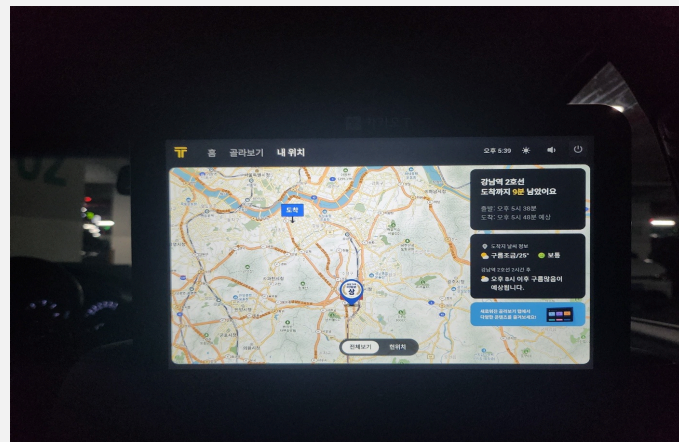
홈 골라보기 내 위치

오후 5:39

도착

강남역 2호선
도착까지 9분 남았어요

출발: 오후 5시 30분
도착: 오후 5시 48분 예상

도착지 날씨 정보
구름조금/25°
보통

강남역 2호선 24시간 후
오후 8시 이후 구름많음이 예상됩니다.

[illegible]

전체보기 현위치